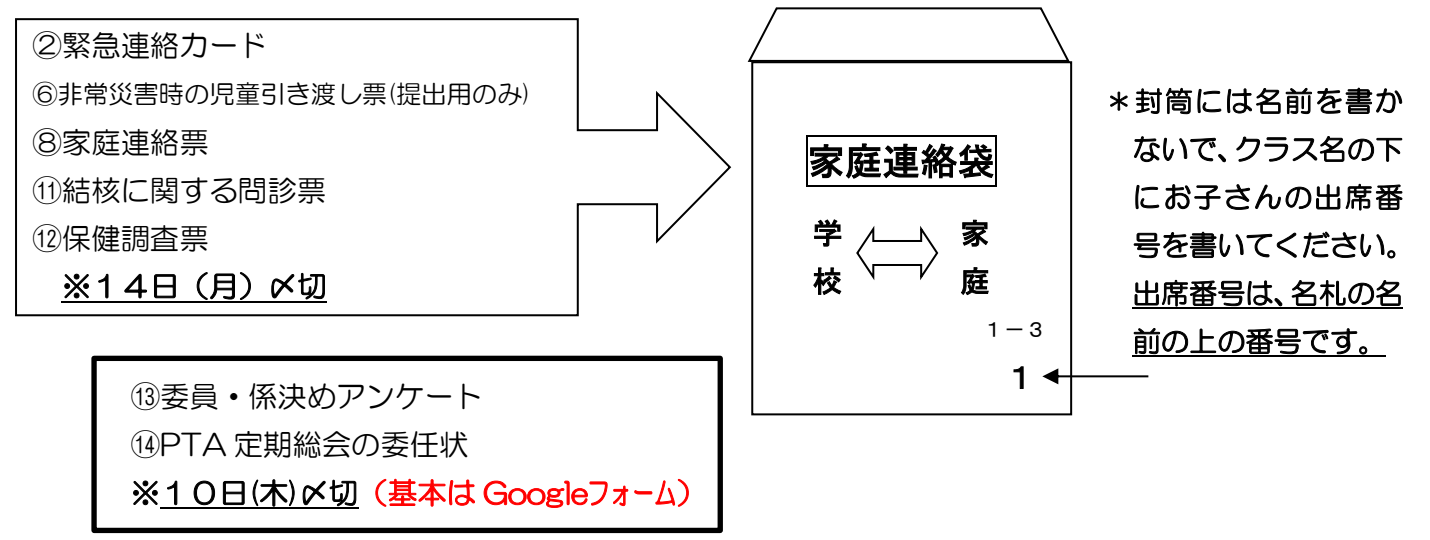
②緊急連絡カード
⑥非常災害時の児童引き渡し票(提出用のみ)
⑧家庭連絡票
⑪結核に関する問診票
⑫保健調査票
※１４日（月）〆切

家庭連絡袋

学 校 ⟺ 家 庭

１－３
１

＊封筒には名前を書かないで、クラス名の下にお子さんの出席番号を書いてください。出席番号は、名札の名前の上の番号です。

⑬委員・係決めアンケート
⑭PTA 定期総会の委任状
※１０日(木)〆切（基本は Googleフォーム）